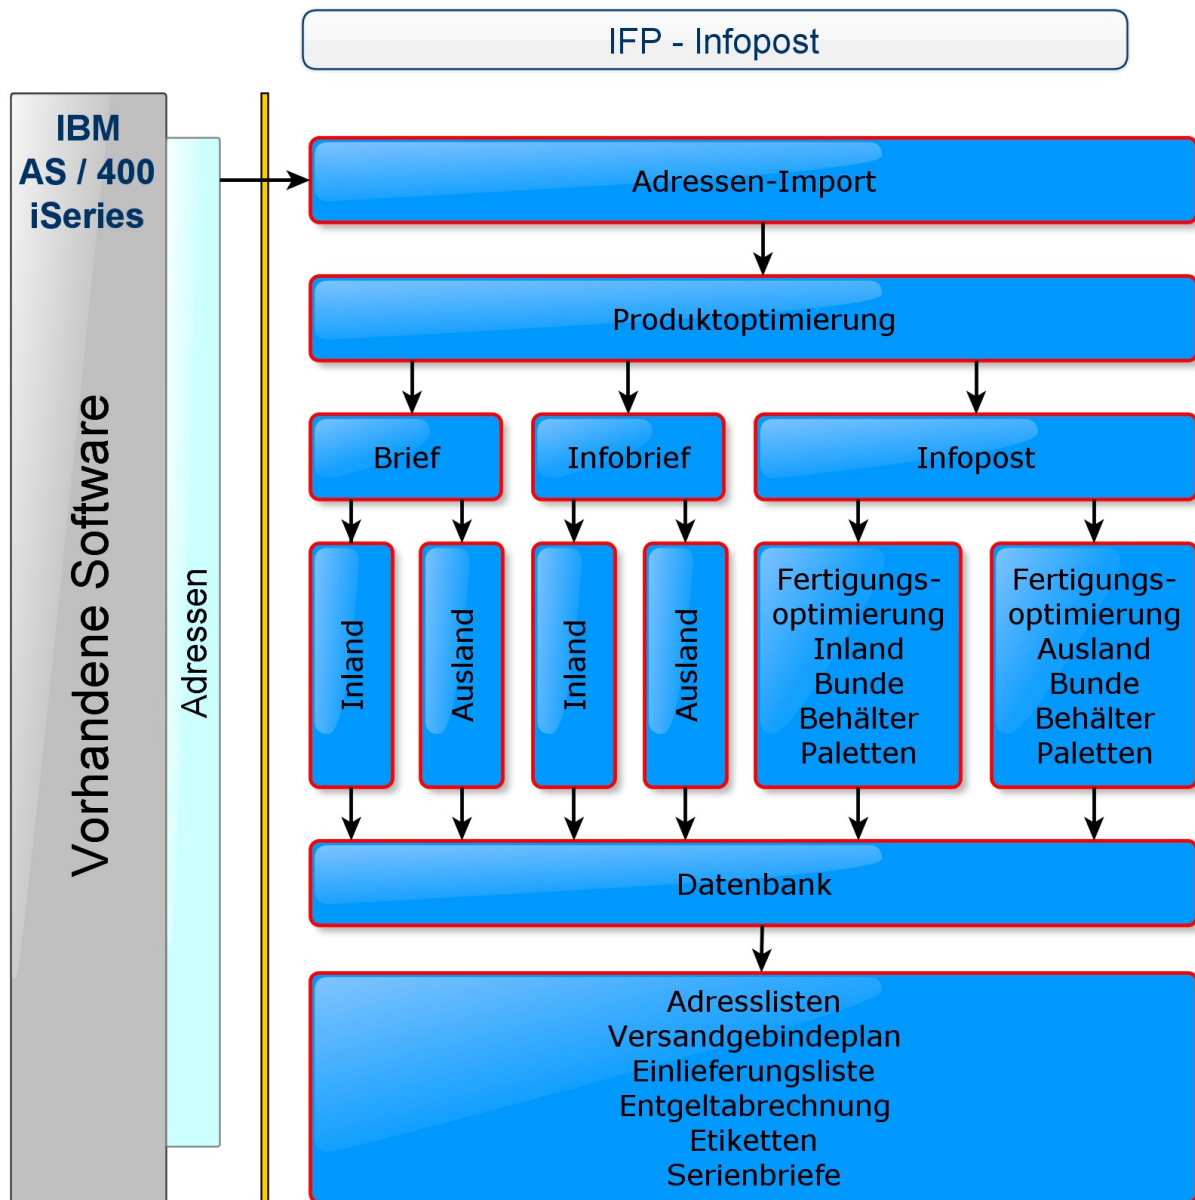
IFP - Infopost

IBM
AS / 400
iSeries

Vorhandene Software

Adressen

Adressen-Import

Produktoptimierung

Brief

Infobrief

Infopost

Inland

Ausland

Inland

Ausland

Fertigungsoptimierung
Inland
Bunde
Behälter
Paletten

Fertigungsoptimierung
Ausland
Bunde
Behälter
Paletten

Datenbank

Adresslisten
Versandgebindeplan
Einlieferungsliste
Entgeltabrechnung
Etiketten
Serienbriefe